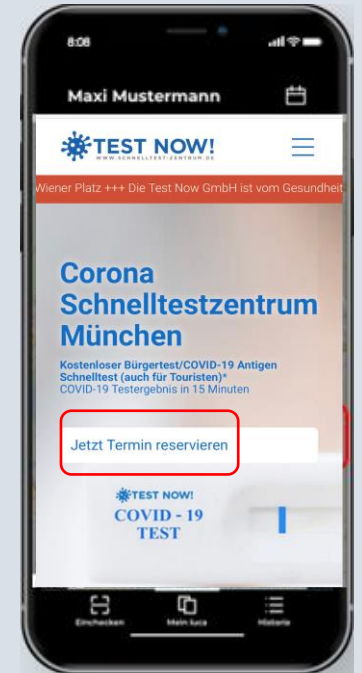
8:08

Maxi Mustermann

TEST NOW!
WWW.SCHNELLTEST-ZENTRUM.DE

Wiener Platz +++ Die Test Now GmbH ist vom Gesundheit

Corona Schnelltestzentrum München

Kostenloser Bürgertest/COVID-19 Antigen Schnelltest (auch für Touristen)*
COVID-19 Testergebnis in 15 Minuten

Jetzt Termin reservieren

TEST NOW!
COVID - 19 TEST

Einchecken Mein luca Historie